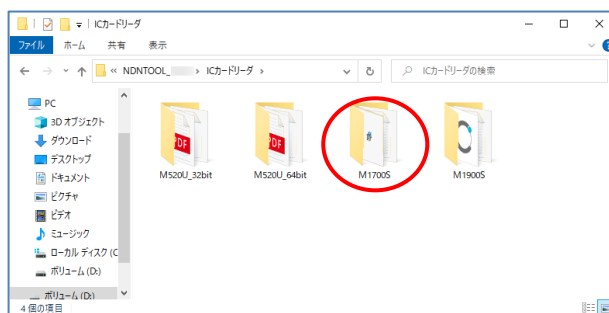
ICカードリーダ

ファイル ホーム 共有 表示

« NDNTOOL_ › ICカードリーダ ›

ICカードリーダの検索

PC
3D オブジェクト
ダウンロード
デスクトップ
ドキュメント
ピクチャ
ビデオ
ミュージック
ローカル ディスク (C
ボリューム (D:)
ボリューム (D:)

M520U_32bit
M520U_64bit
M1700S
M1900S

4 個の項目